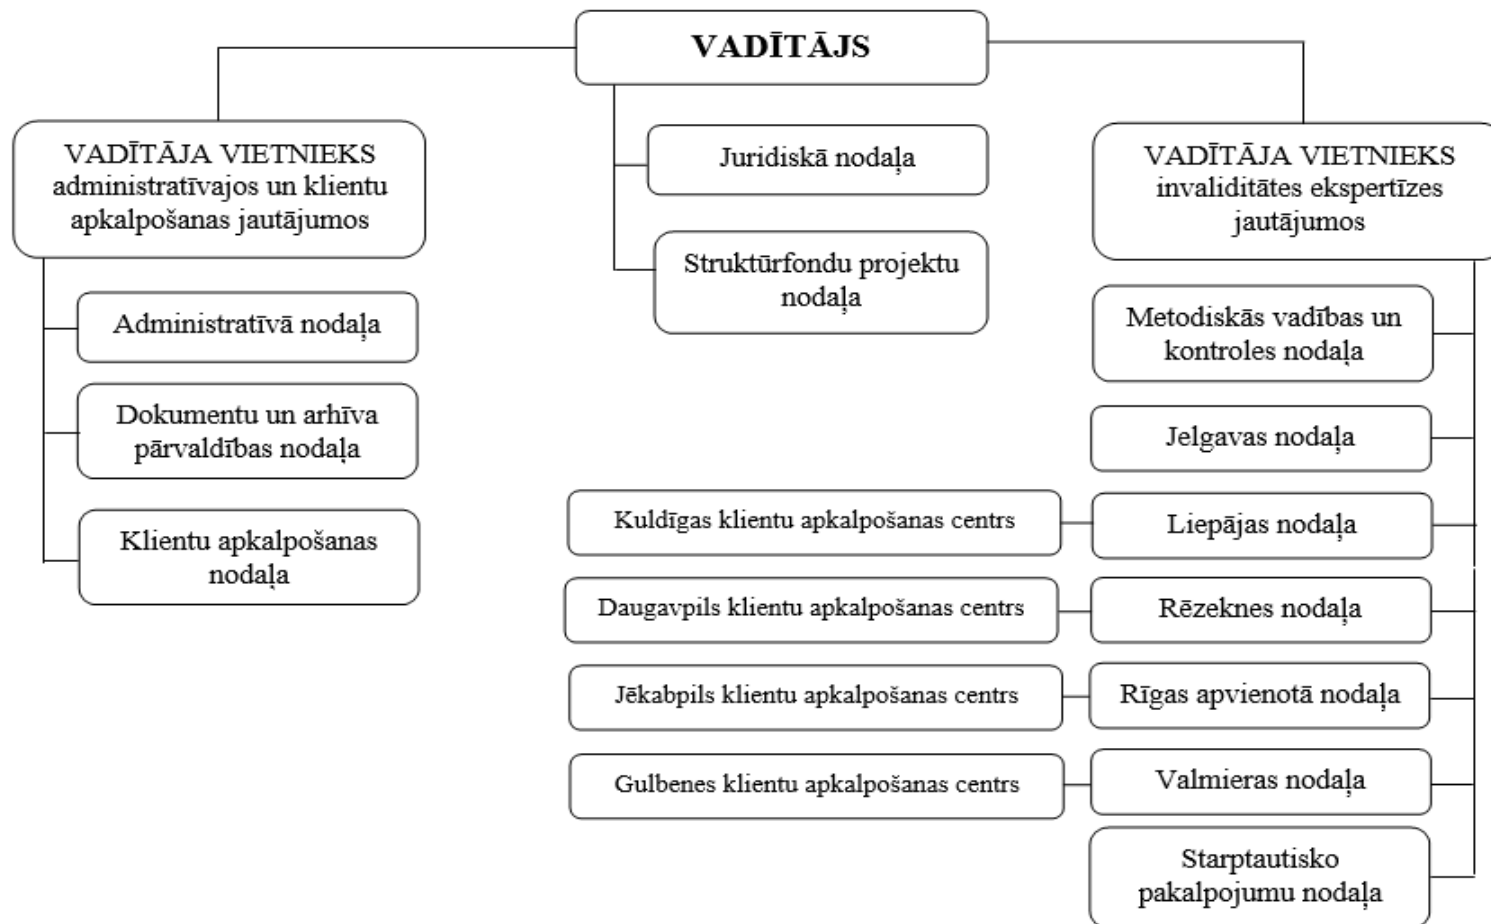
VADĪTĀJS

VADĪTĀJA VIETNIEKS administratīvajos un klientu apkalpošanas jautājumos

Administratīvā nodaļa

Dokumentu un arhīva pārvaldības nodaļa

Klientu apkalpošanas nodaļa

Juridiskā nodaļa

Struktūrfondu projektu nodaļa

VADĪTĀJA VIETNIEKS invaliditātes ekspertīzes jautājumos

Metodiskās vadības un kontroles nodaļa

Jelgavas nodaļa

Kuldīgas klientu apkalpošanas centrs

Liepājas nodaļa

Daugavpils klientu apkalpošanas centrs

Rēzeknes nodaļa

Jēkabpils klientu apkalpošanas centrs

Rīgas apvienotā nodaļa

Gulbenes klientu apkalpošanas centrs

Valmieras nodaļa

Starptautisko pakalpojumu nodaļa